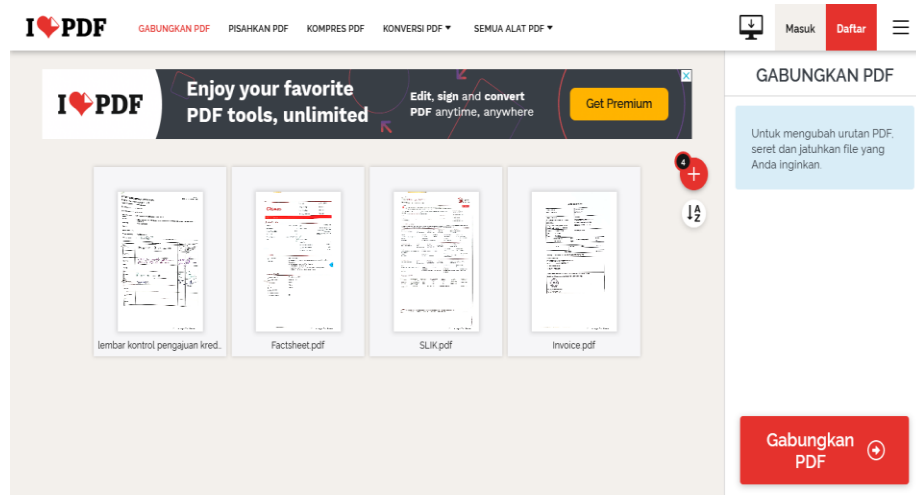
I❤PDF GABUNGKAN PDF PISAHKAN PDF KOMPRES PDF KONVERSI PDF ▾ SEMUA ALAT PDF ▾ Masuk Daftar

I❤PDF Enjoy your favorite PDF tools, unlimited Edit, sign and convert PDF anytime, anywhere Get Premium

4

lembar kontrol pengajuan kred... Factsheet.pdf SLIK.pdf Invoice.pdf

GABUNGKAN PDF

Untuk mengubah urutan PDF, seret dan jatuhkan file yang Anda inginkan.

Gabungkan PDF